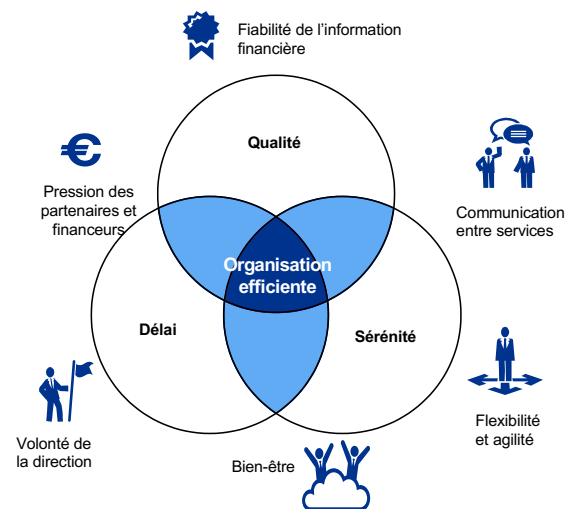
Fiabilité de l'information financière

Qualité

Pression des partenaires et financeurs

Communication entre services

Organisation efficiente

Délai

Sérénité

Flexibilité et agilité

Volonté de la direction

Bien-être